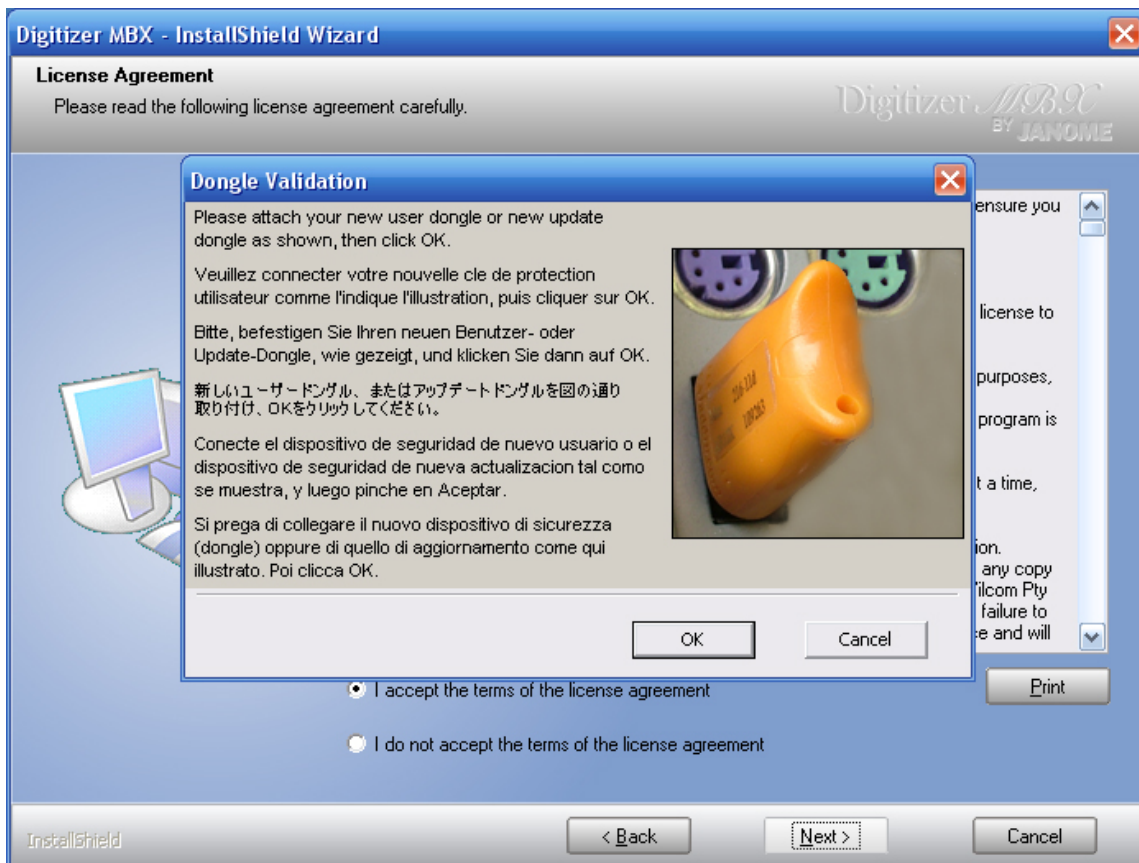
Digitizer MBX - InstallShield Wizard

License Agreement

Please read the following license agreement carefully.

Digitizer MBX BY JANOME

Dongle Validation

Please attach your new user dongle or new update dongle as shown, then click OK.

Veuillez connecter votre nouvelle cle de protection utilisateur comme l'indique l'illustration, puis cliquer sur OK.

Bitte, befestigen Sie Ihren neuen Benutzer- oder Update-Dongle, wie gezeigt, und klicken Sie dann auf OK.

新しいユーザードングル、またはアップデートドングルを図の通り取り付け、OKをクリックしてください。

Conecte el dispositivo de seguridad de nuevo usuario o el dispositivo de seguridad de nueva actualizacion tal como se muestra, y luego pinche en Aceptar.

Si prega di collegare il nuovo dispositivo di sicurezza (dongle) oppure di quello di aggiornamento come qui illustrato. Poi clicca OK.

OK

Cancel

ensure you

license to

purposes,

program is

t a time,

ion.
any copy
Vilcom Pty
failure to
e and will

Print

I accept the terms of the license agreement

I do not accept the terms of the license agreement

InstallShield

< Back

Next >

Cancel